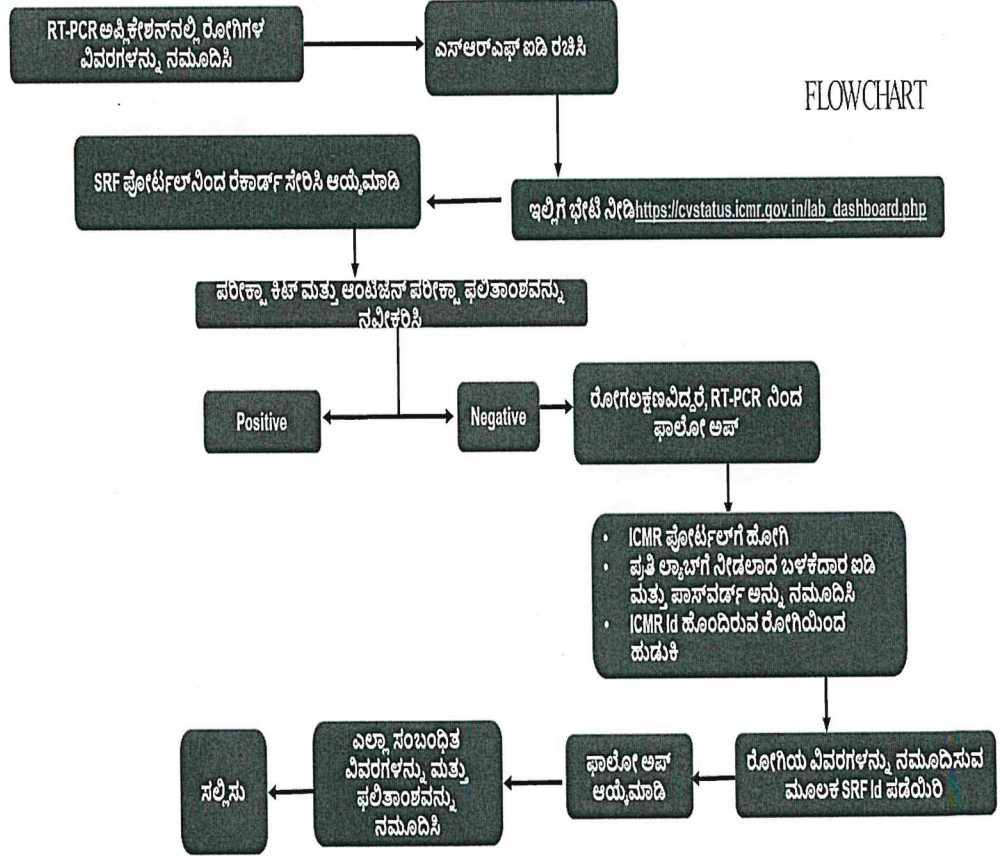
RT-PCR ಅಪ್ಲಿಕೇಶನ್‌ನಲ್ಲಿ ರೋಗಿಗಳ ವಿವರಗಳನ್ನು ನಮೂದಿಸಿ

ಎಸ್‌ಆರ್‌ಎಫ್ ಐಡಿ ರಚಿಸಿ

FLOWCHART

SRF ಪೋರ್ಟಲ್‌ನಿಂದ ರೆಕಾರ್ಡ್ ಸೇರಿಸಿ ಆಯ್ಕೆಮಾಡಿ

ಇಲ್ಲಿಗೆ ಭೇಟಿ ನೀಡಿ https://cvstatus.icmr.gov.in/lab_dashboard.php

ಪರೀಕ್ಷಾ ಕಿಟ್ ಮತ್ತು ಆಂಟಿಜೆನ್ ಪರೀಕ್ಷಾ ಫಲಿತಾಂಶವನ್ನು ನವೀಕರಿಸಿ

Positive

Negative

ರೋಗಲಕ್ಷಣವಿದ್ದರೆ, RT-PCR ನಿಂದ ಫಾಲೋ ಅಪ್

• ICMR ಪೋರ್ಟಲ್‌ಗೆ ಹೋಗಿ
• ಪ್ರತಿ ಲ್ಯಾಬ್‌ಗೆ ನೀಡಲಾದ ಬಳಕೆದಾರ ಐಡಿ ಮತ್ತು ಪಾಸ್‌ವರ್ಡ್ ಅನ್ನು ನಮೂದಿಸಿ
• ICMR Id ಹೊಂದಿರುವ ರೋಗಿಯಿಂದ ಹುಡುಕಿ

ರೋಗಿಯ ವಿವರಗಳನ್ನು ನಮೂದಿಸುವ ಮೂಲಕ SRF Id ಪಡೆಯಿರಿ

ಫಾಲೋ ಅಪ್ ಆಯ್ಕೆಮಾಡಿ

ಎಲ್ಲಾ ಸಂಬಂಧಿತ ವಿವರಗಳನ್ನು ಮತ್ತು ಫಲಿತಾಂಶವನ್ನು ನಮೂದಿಸಿ

ಸಲ್ಲಿಸು